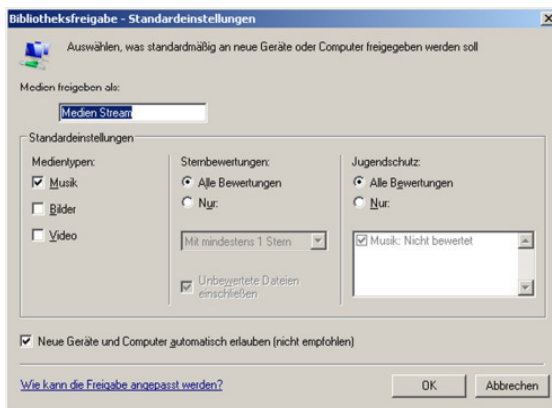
Bibliotheksfreigabe - Standardeinstellungen

Auswählen, was standardmäßig an neue Geräte oder Computer freigegeben werden soll

Medien freigeben als:

Medien Stream

Standardeinstellungen

Medientypen:

Musik

Bilder

Video

Sternbewertungen:

Alle Bewertungen

Nur:

Mit mindestens 1 Stern

Unbewertete Dateien einschließen

Jugendschutz:

Alle Bewertungen

Nur:

Musik: Nicht bewertet

Neue Geräte und Computer automatisch erlauben (nicht empfohlen)

Wie kann die Freigabe angepasst werden?

OK

Abbrechen